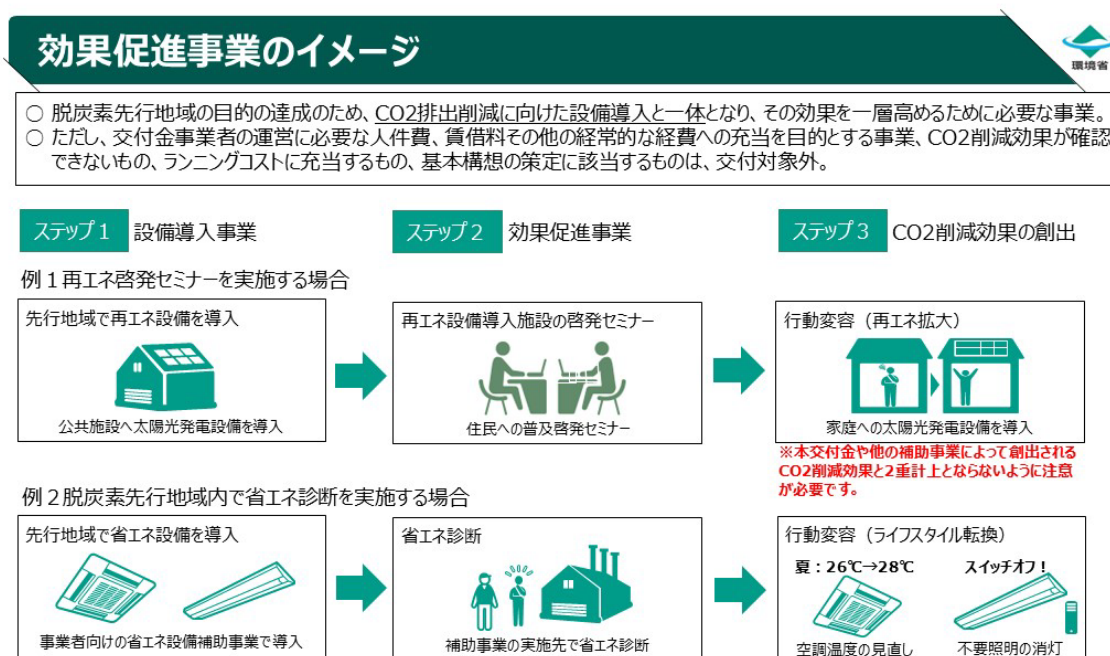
効果促進事業のイメージ

環境省

○ 脱炭素先行地域の目的の達成のため、CO2排出削減に向けた設備導入と一体となり、その効果を一層高めるために必要な事業。
○ ただし、交付金事業者の運営に必要な人件費、賃借料その他の経常的な経費への充当を目的とする事業、CO2削減効果が確認できないもの、ランニングコストに充当するもの、基本構想の策定に該当するものは、交付対象外。

ステップ１ 設備導入事業

ステップ２ 効果促進事業

ステップ３ CO2削減効果の創出

例１再エネ啓発セミナーを実施する場合

先行地域で再エネ設備を導入

公共施設へ太陽光発電設備を導入

再エネ設備導入施設の啓発セミナー

住民への普及啓発セミナー

行動変容（再エネ拡大）

家庭への太陽光発電設備を導入

※本交付金や他の補助事業によって創出されるCO2削減効果と2重計上とならないように注意が必要です。

例２脱炭素先行地域内で省エネ診断を実施する場合

先行地域で省エネ設備を導入

事業者向けの省エネ設備補助事業で導入

省エネ診断

補助事業の実施先で省エネ診断

行動変容（ライフスタイル転換）

夏：26℃→28℃

スイッチオフ！

空調温度の見直し

不要照明の消灯